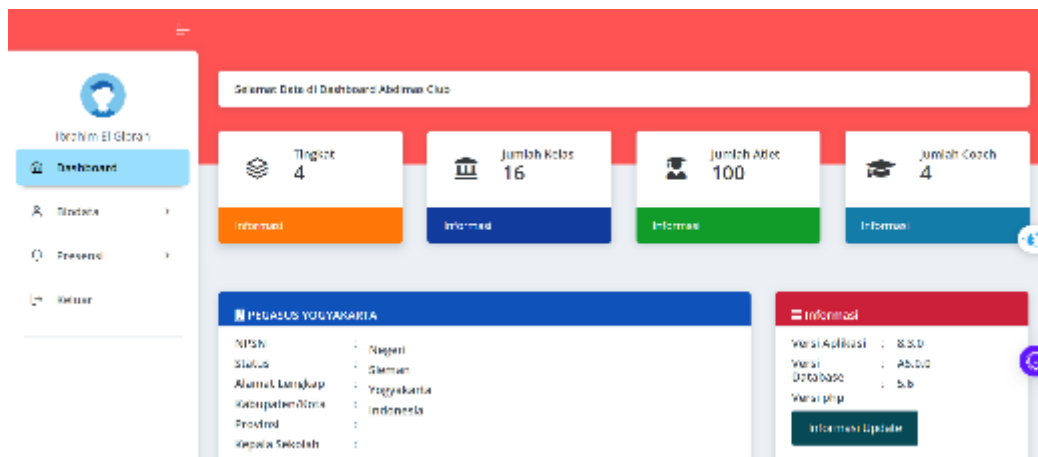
Ibrahim El Gibran

Dashboard

Biodata

Presensi

Keluar

Selamat Data di Dashboard Abdimas Club

Tingkat
4

Informasi

Jumlah Kelas
16

Informasi

Jumlah Atlet
100

Informasi

Jumlah Coach
4

Informasi

PEGASUS YOGYAKARTA

NPSN :
Status : Negeri
Alamat Lengkap : Sleman
Kabupaten/Kota : Yogyakarta
Provinsi : Indonesia
Kepala Sekolah :

Informasi

Versi Aplikasi : 8.3.0
Versi Database : A5.5.0
Versi php : 5.6

Informasi Update